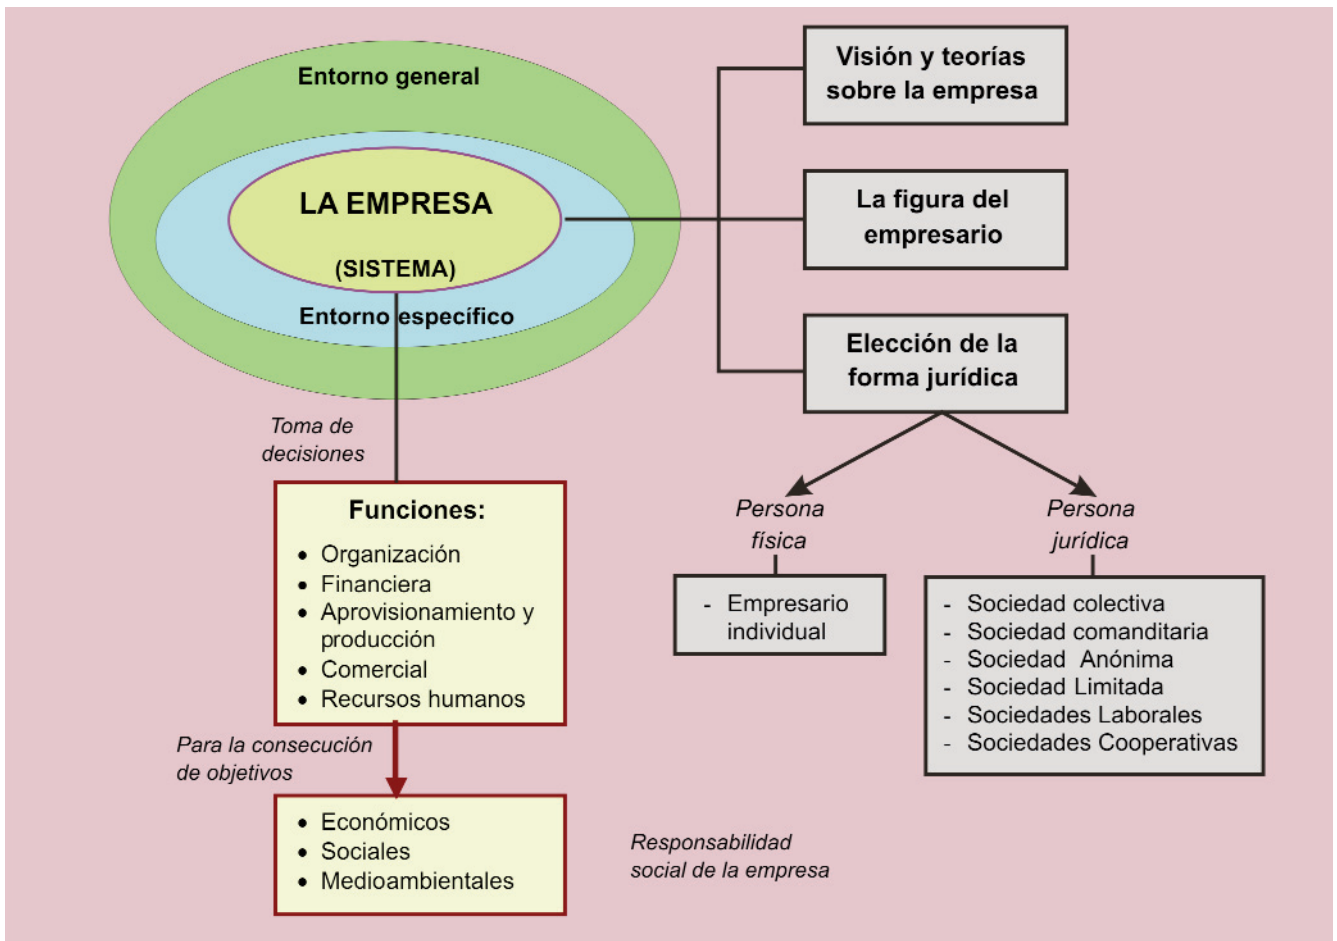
Entorno general

LA EMPRESA

(SISTEMA)

Entorno específico

Visión y teorías sobre la empresa

La figura del empresario

Elección de la forma jurídica

Toma de decisiones

Funciones:
• Organización
• Financiera
• Aprovisionamiento y producción
• Comercial
• Recursos humanos

Persona física

- Empresario individual

Persona jurídica

- Sociedad colectiva
- Sociedad comanditaria
- Sociedad Anónima
- Sociedad Limitada
- Sociedades Laborales
- Sociedades Cooperativas

Para la consecución de objetivos

• Económicos
• Sociales
• Medioambientales

Responsabilidad social de la empresa